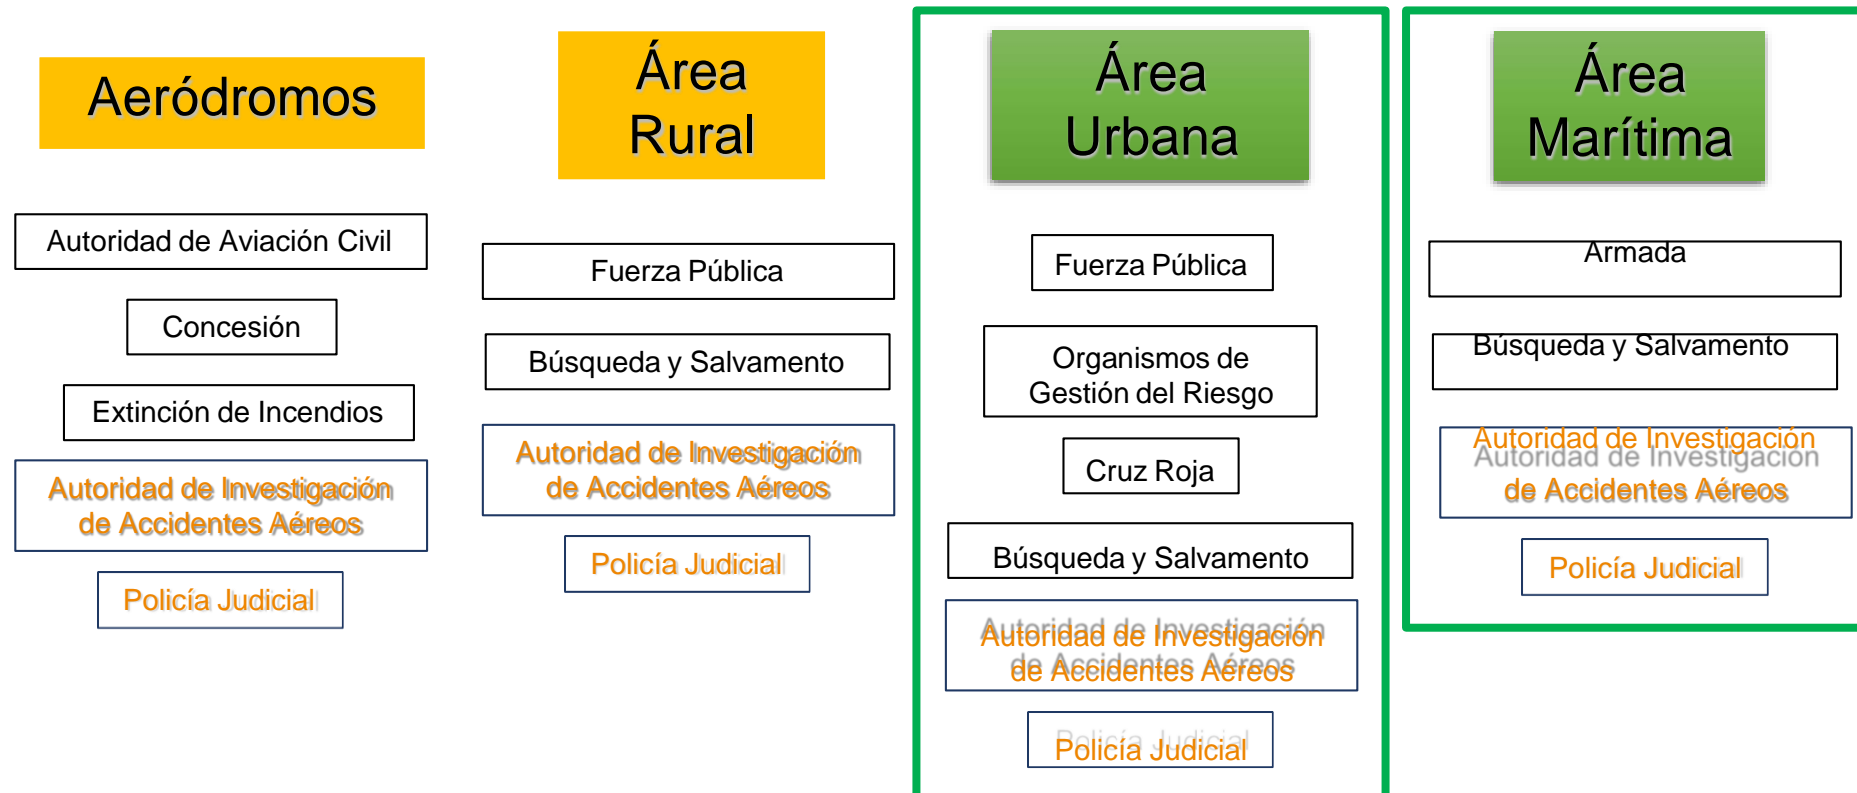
Aeródromos

Autoridad de Aviación Civil

Concesión

Extinción de Incendios

Autoridad de Investigación de Accidentes Aéreos

Policía Judicial

Área Rural

Fuerza Pública

Búsqueda y Salvamento

Autoridad de Investigación de Accidentes Aéreos

Policía Judicial

Área Urbana

Fuerza Pública

Organismos de Gestión del Riesgo

Cruz Roja

Búsqueda y Salvamento

Autoridad de Investigación de Accidentes Aéreos

Policía Judicial

Área Marítima

Armada

Búsqueda y Salvamento

Autoridad de Investigación de Accidentes Aéreos

Policía Judicial